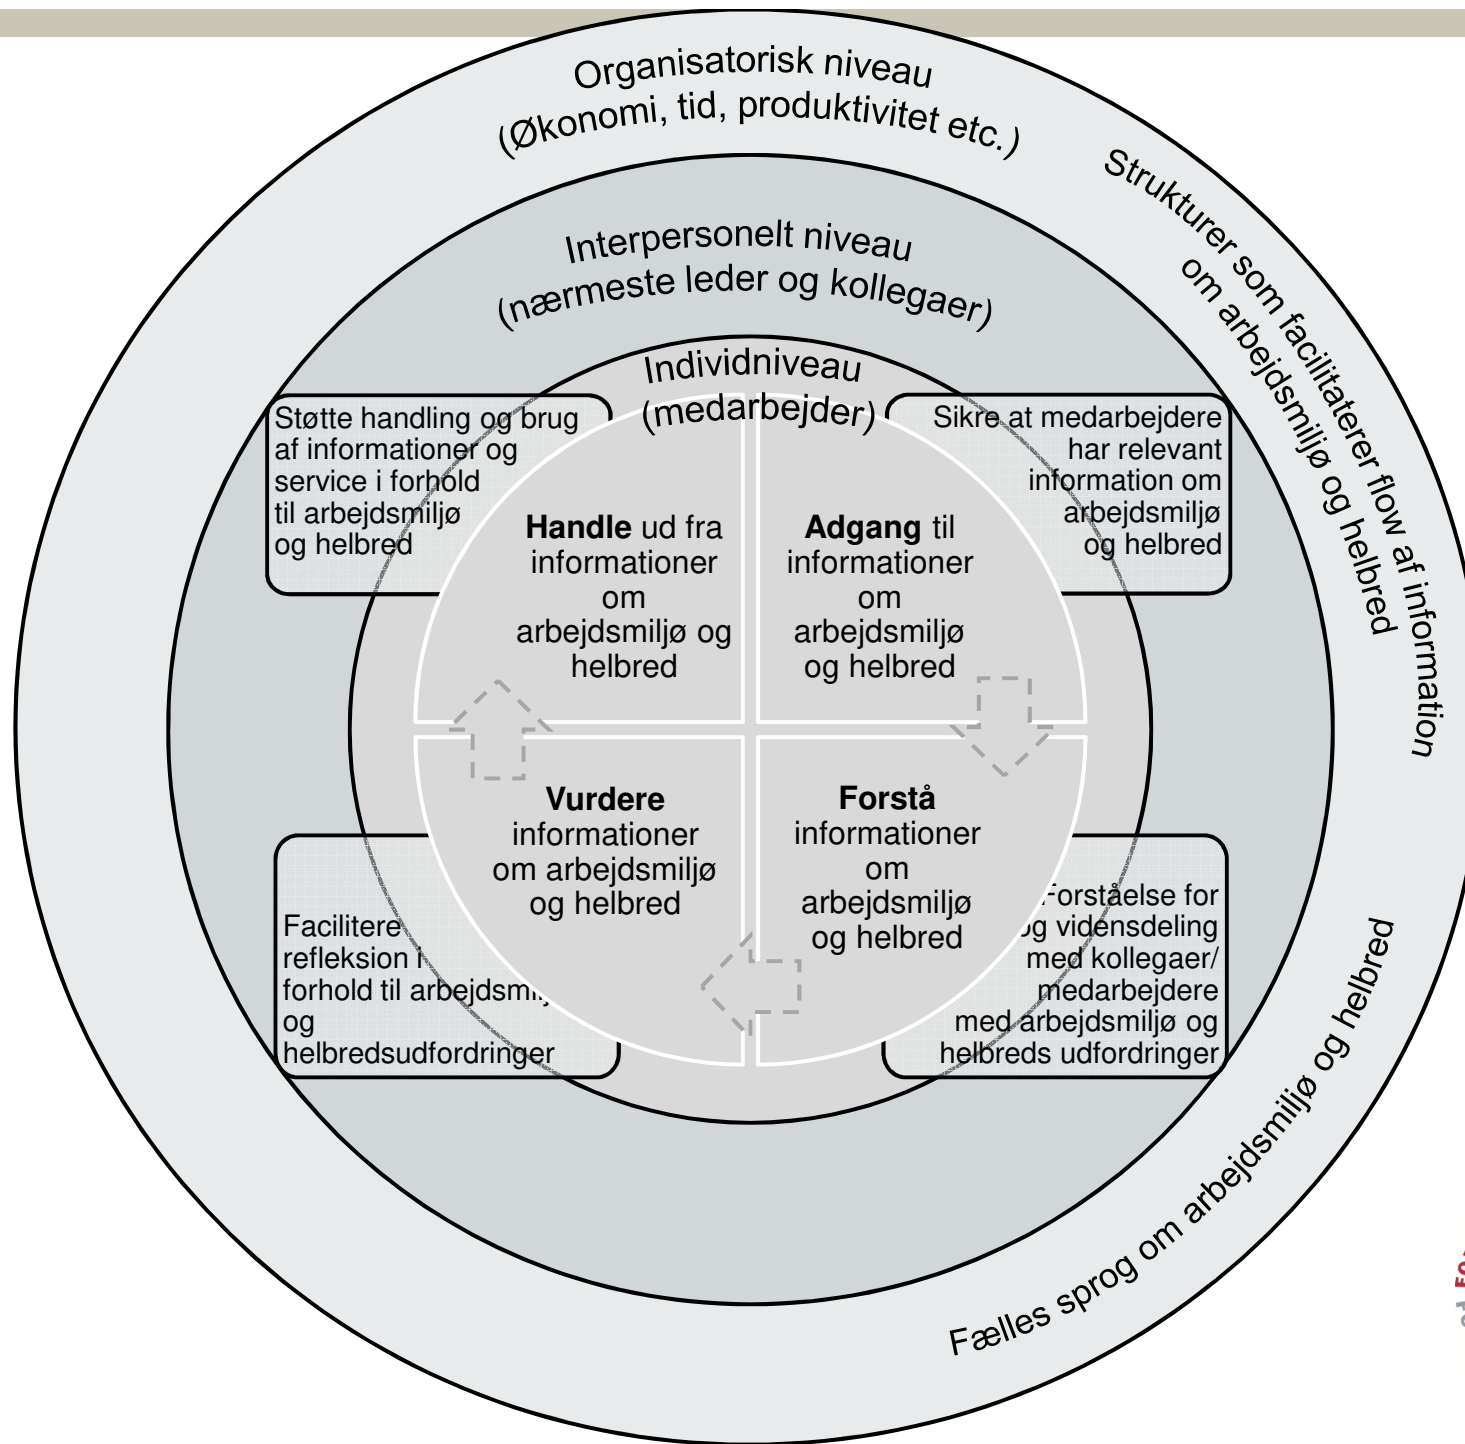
Organisatorisk niveau
(Økonomi, tid, produktivitet etc.)

Strukturer som facilitaterer flow af information om arbejdsmiljø og helbred

Interpersonelt niveau
(nærmeste leder og kollegaer)

Individniveau
(medarbejder)

Støtte handling og brug af informationer og service i forhold til arbejdsmiljø og helbred

Sikre at medarbejdere har relevant information om arbejdsmiljø og helbred

**Handle** ud fra informationer om arbejdsmiljø og helbred

**Adgang** til informationer om arbejdsmiljø og helbred

**Vurdere** informationer om arbejdsmiljø og helbred

**Forstå** informationer om arbejdsmiljø og helbred

Facilitere refleksion i forhold til arbejdsmi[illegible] og helbredsudfordringer

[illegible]Forståelse for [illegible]g vidensdeling med kollegaer/ medarbejdere med arbejdsmiljø og helbreds udfordringer

Fælles sprog om arbejdsmiljø og helbred